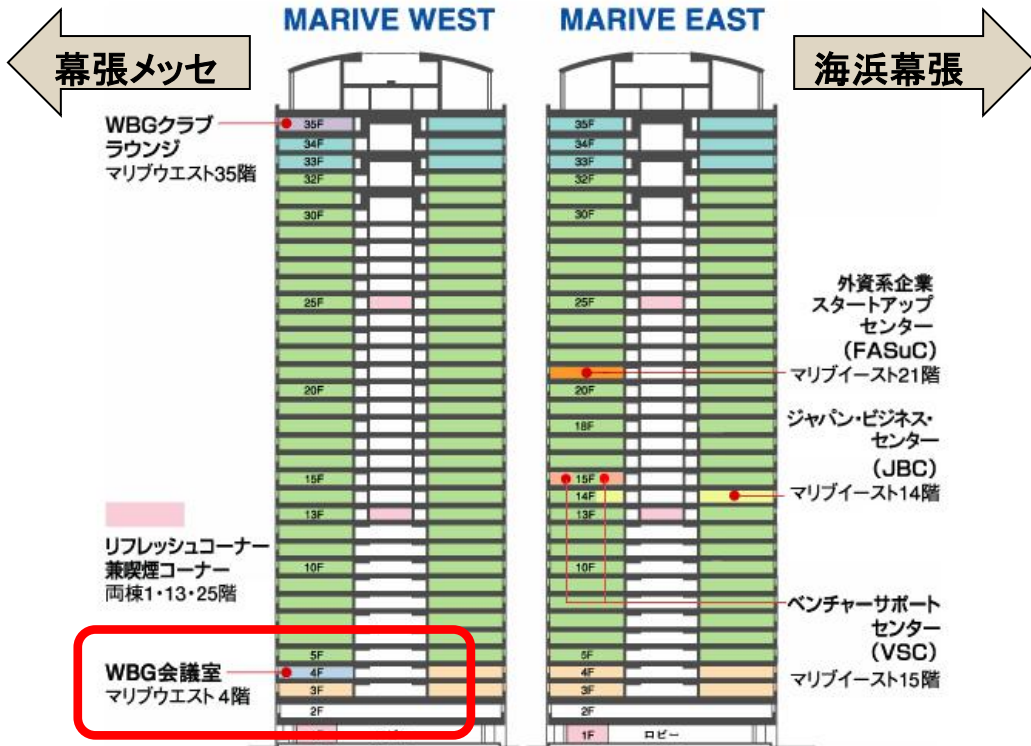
MARIVE WEST

MARIVE EAST

幕張メッセ

海浜幕張

WBGクラブラウンジ
マリブウエスト35階

35F
34F
33F
32F
30F
25F
20F
15F
13F
10F
5F
4F
3F
2F

35F
34F
33F
32F
30F
25F
20F
18F
15F
14F
13F
10F
5F
4F
3F
2F
1F
ロビー

外資系企業スタートアップセンター（FASuC）
マリブイースト21階

ジャパン・ビジネス・センター（JBC）
マリブイースト14階

リフレッシュコーナー兼喫煙コーナー
両棟1・13・25階

ベンチャーサポートセンター（VSC）
マリブイースト15階

WBG会議室
マリブウエスト 4階